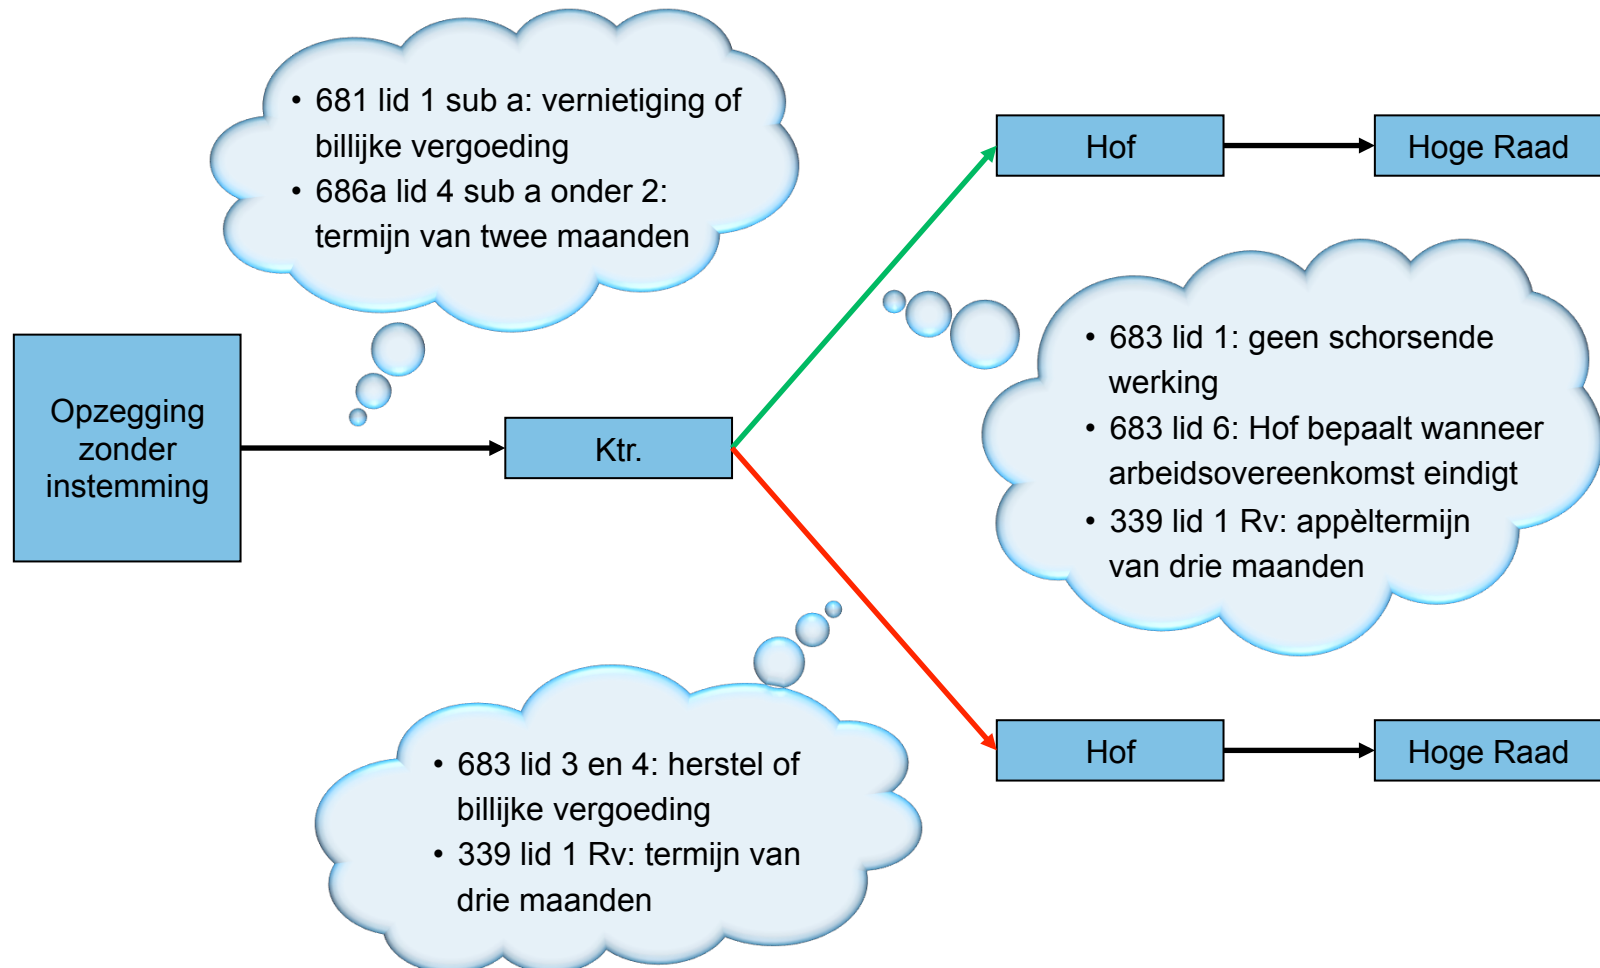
• 681 lid 1 sub a: vernietiging of billijke vergoeding
• 686a lid 4 sub a onder 2: termijn van twee maanden

Opzegging zonder instemming

Ktr.

Hof

Hoge Raad

• 683 lid 1: geen schorsende werking
• 683 lid 6: Hof bepaalt wanneer arbeidsovereenkomst eindigt
• 339 lid 1 Rv: appèltermijn van drie maanden

Hof

Hoge Raad

• 683 lid 3 en 4: herstel of billijke vergoeding
• 339 lid 1 Rv: termijn van drie maanden